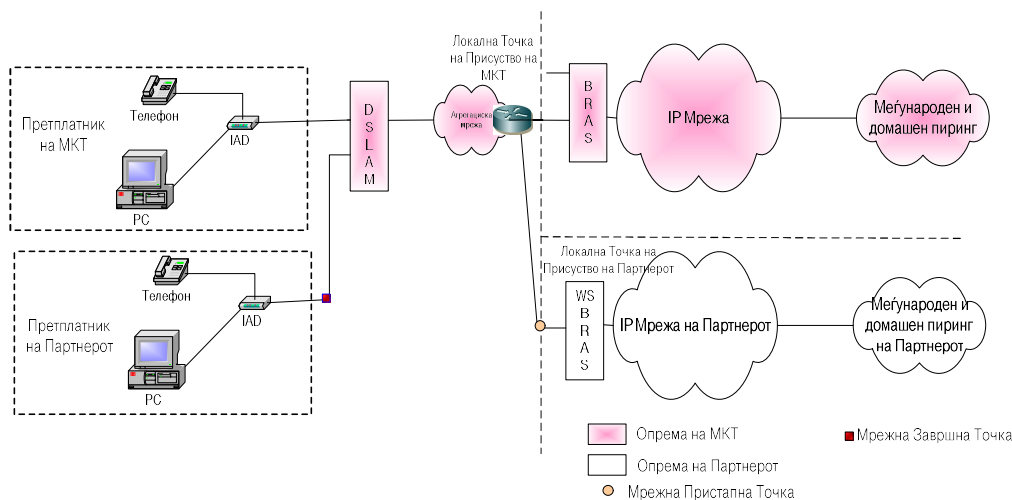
Локална Точка на Присуство на МКТ

Претплатник на МКТ

Телефон

IAD

PC

D S L A M

Агрегациска мрежа

B R A S

IP Мрежа

Меѓународен и домашен пиринг

Локална Точка на Присуство на Партнерот

Претплатник на Партнерот

Телефон

IAD

PC

WS B R A S

IP Мрежа на Партнерот

Меѓународен и домашен пиринг на Партнерот

Опрема на МКТ

Опрема на Партнерот

Мрежна Завршна Точка

Мрежна Пристапна Точка